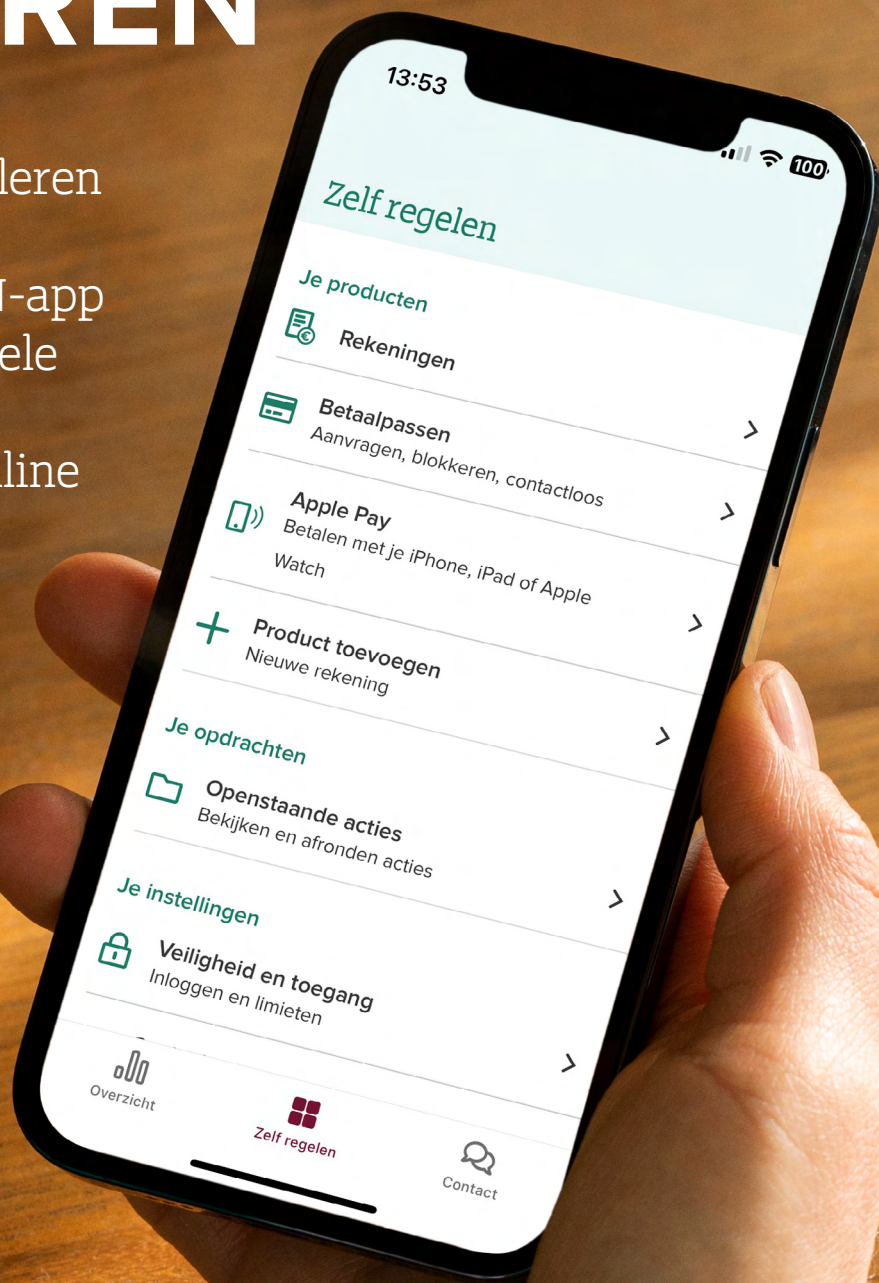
REN

leren

-app
ele

line

13:53

100

Zelf regelen

Je producten

Rekeningen

Betaalpassen
Aanvragen, blokkeren, contactloos

Apple Pay
Betalen met je iPhone, iPad of Apple Watch

Product toevoegen
Nieuwe rekening

Je opdrachten

Openstaande acties
Bekijken en afronden acties

Je instellingen

Veiligheid en toegang
Inloggen en limieten

Overzicht

Zelf regelen

Contact